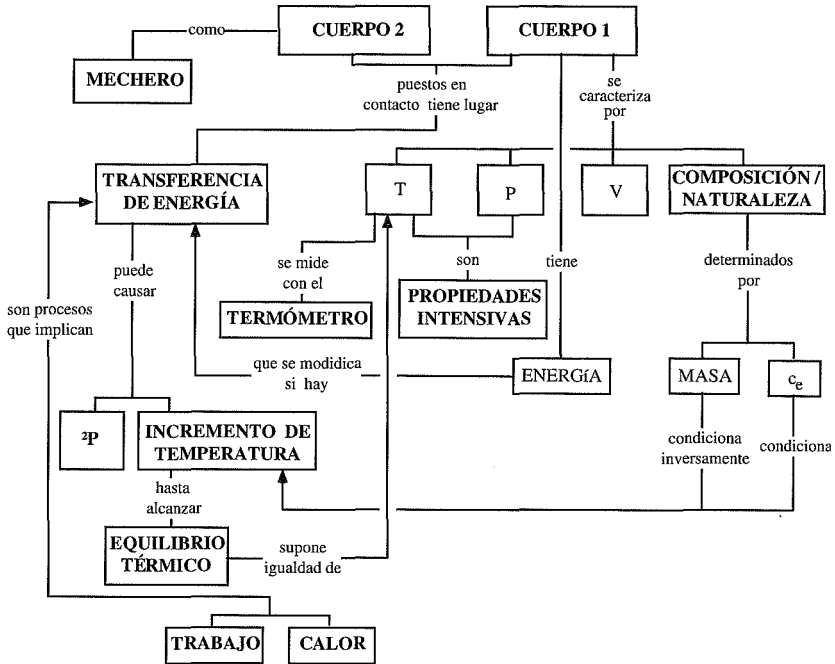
como
CUERPO 2
CUERPO 1
MECHERO
puestos en contacto tiene lugar
se caracteriza por
TRANSFERENCIA DE ENERGÍA
T
P
V
COMPOSICIÓN / NATURALEZA
puede causar
se mide con el
son
tiene
determinados por
son procesos que implican
TERMÓMETRO
PROPIEDADES INTENSIVAS
que se modidica si hay
ENERGíA
MASA
$c_e$
²P
INCREMENTO DE TEMPERATURA
condiciona inversamente
condiciona
hasta alcanzar
EQUILIBRIO TÉRMICO
supone igualdad de
TRABAJO
CALOR